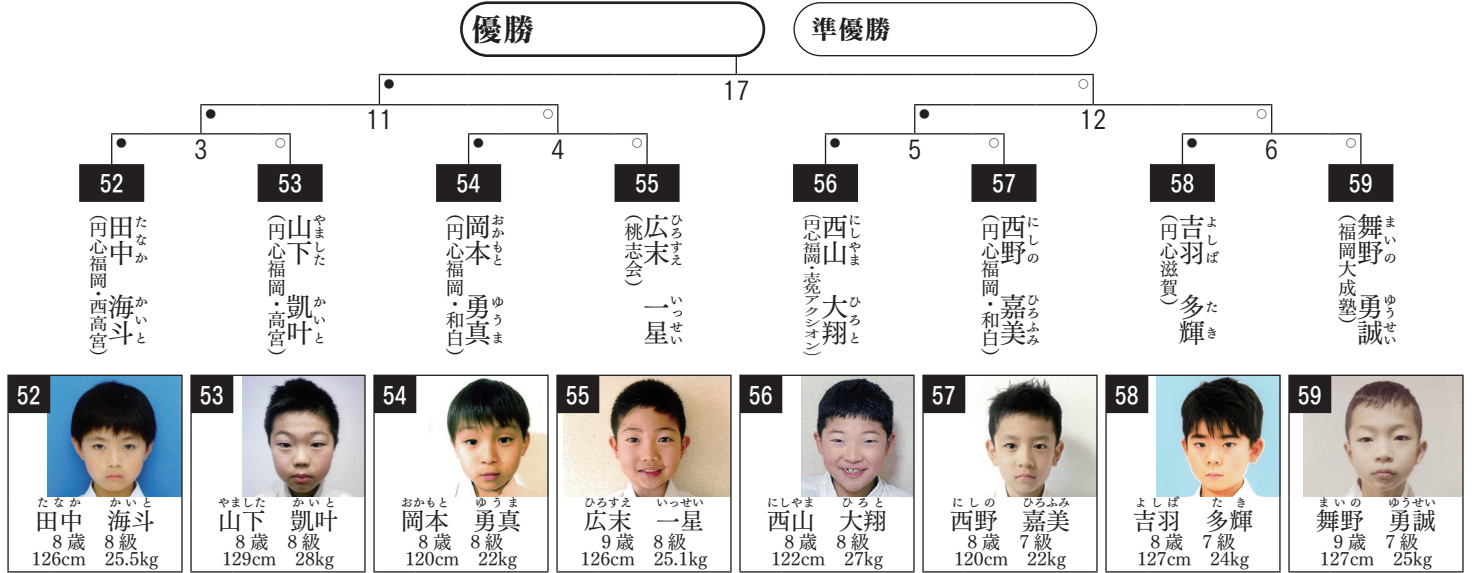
優勝

準優勝

17

11

12

3

4

5

6

52
田中　海斗
(円心福岡・西高宮)

53
山下　凱叶
(円心福岡・高宮)

54
岡本　勇真
(円心福岡・和白)

55
広末　一星
(桃志会)

56
西山　大翔
(円心福岡・壱尭アクシオン)

57
西野　嘉美
(円心福岡・和白)

58
吉羽　多輝
(円心滋賀)

59
舞野　勇誠
(福岡大成塾)

52
田中　海斗
8歳　8級
126cm　25.5kg

53
山下　凱叶
8歳　8級
129cm　28kg

54
岡本　勇真
8歳　8級
120cm　22kg

55
広末　一星
9歳　8級
126cm　25.1kg

56
西山　大翔
8歳　8級
122cm　27kg

57
西野　嘉美
8歳　7級
120cm　22kg

58
吉羽　多輝
8歳　7級
127cm　24kg

59
舞野　勇誠
9歳　7級
127cm　25kg